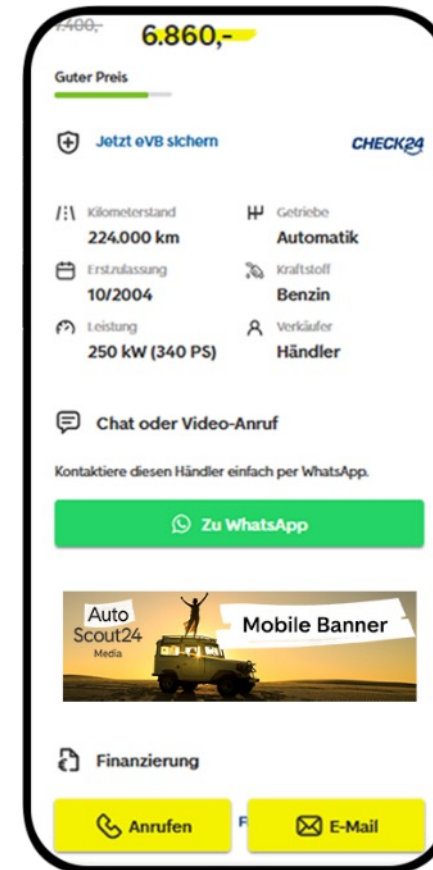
7.400,- 6.860,-

Guter Preis

Jetzt eVB sichern

CHECK24

Kilometerstand
224.000 km

Getriebe
Automatik

Erstzulassung
10/2004

Kraftstoff
Benzin

Leistung
250 kW (340 PS)

Verkäufer
Händler

Chat oder Video-Anruf

Kontaktiere diesen Händler einfach per WhatsApp.

Zu WhatsApp

Auto Scout24 Media

Mobile Banner

Finanzierung

Anrufen

F

E-Mail